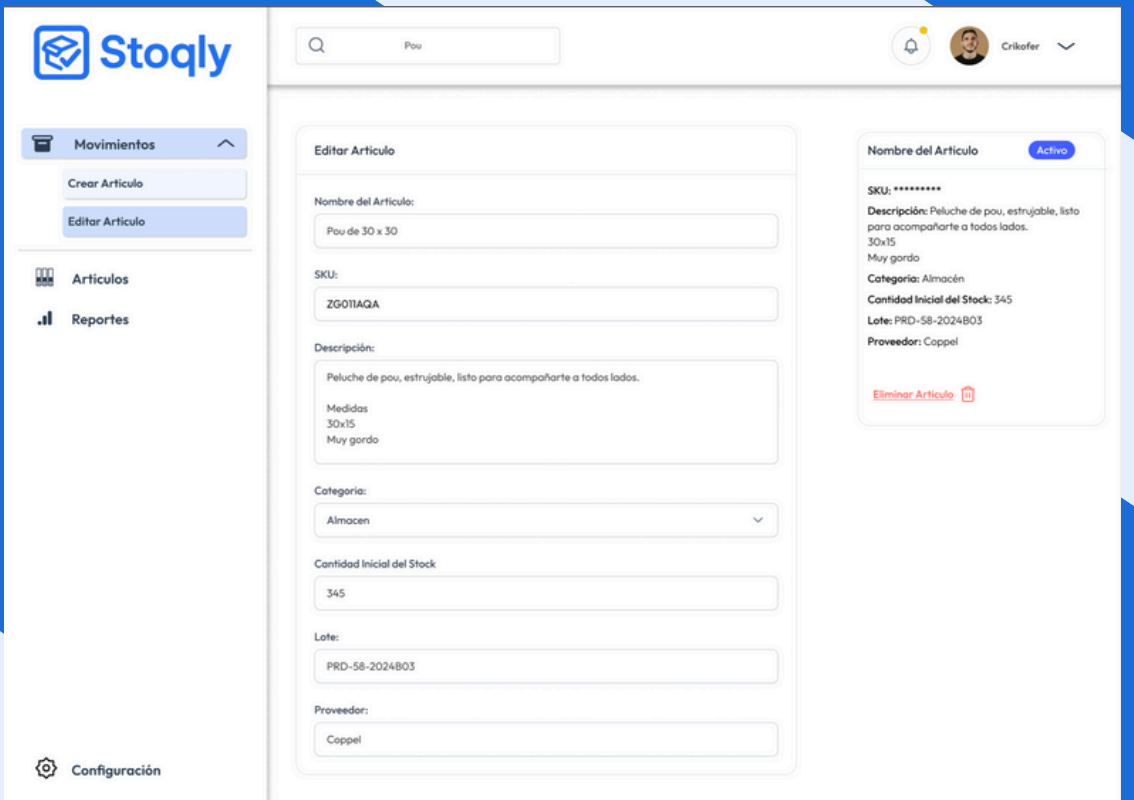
Stoqly

Pou

Crikofer

Movimientos

Crear Articulo

Editar Articulo

Articulos

Reportes

Configuración

Editar Articulo

Nombre del Articulo:

Pou de 30 x 30

SKU:

ZG011AQA

Descripción:

Peluche de pou, estrujable, listo para acompañarte a todos lados.

Medidas
30x15
Muy gordo

Categoria:

Almacen

Cantidad Inicial del Stock

345

Lote:

PRD-58-2024B03

Proveedor:

Coppel

Nombre del Articulo

Activo

SKU: *********

Descripción: Peluche de pou, estrujable, listo para acompañarte a todos lados.
30x15
Muy gordo

Categoria: Almacén

Cantidad Inicial del Stock: 345

Lote: PRD-58-2024B03

Proveedor: Coppel

Eliminar Articulo